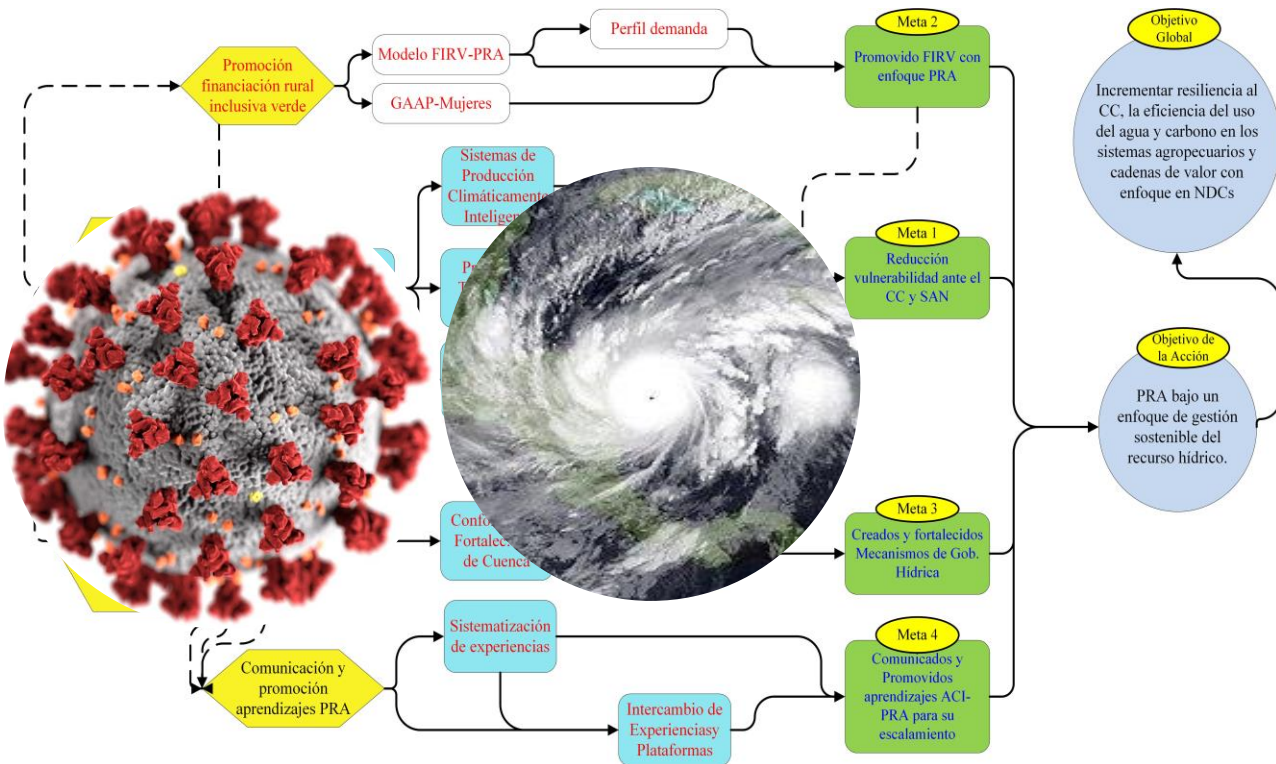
Promoción financiación rural inclusiva verde

Modelo FIRV-PRA

Perfil demanda

GAAP-Mujeres

Meta 2

Promovido FIRV con enfoque PRA

Objetivo Global

Incrementar resiliencia al CC, la eficiencia del uso del agua y carbono en los sistemas agropecuarios y cadenas de valor con enfoque en NDCs

Sistemas de Producción Climáticamente Inteligen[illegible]

Pr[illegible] T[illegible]

Meta 1

Reducción vulnerabilidad ante el CC y SAN

Objetivo de la Acción

PRA bajo un enfoque de gestión sostenible del recurso hídrico.

Confo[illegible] Fortalec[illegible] de Cuenca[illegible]

Meta 3

Creados y fortalecidos Mecanismos de Gob. Hídrica

Sistematización de experiencias

Comunicación y promoción aprendizajes PRA

Intercambio de Experienciasy Plataformas

Meta 4

Comunicados y Promovidos aprendizajes ACI-PRA para su escalamiento